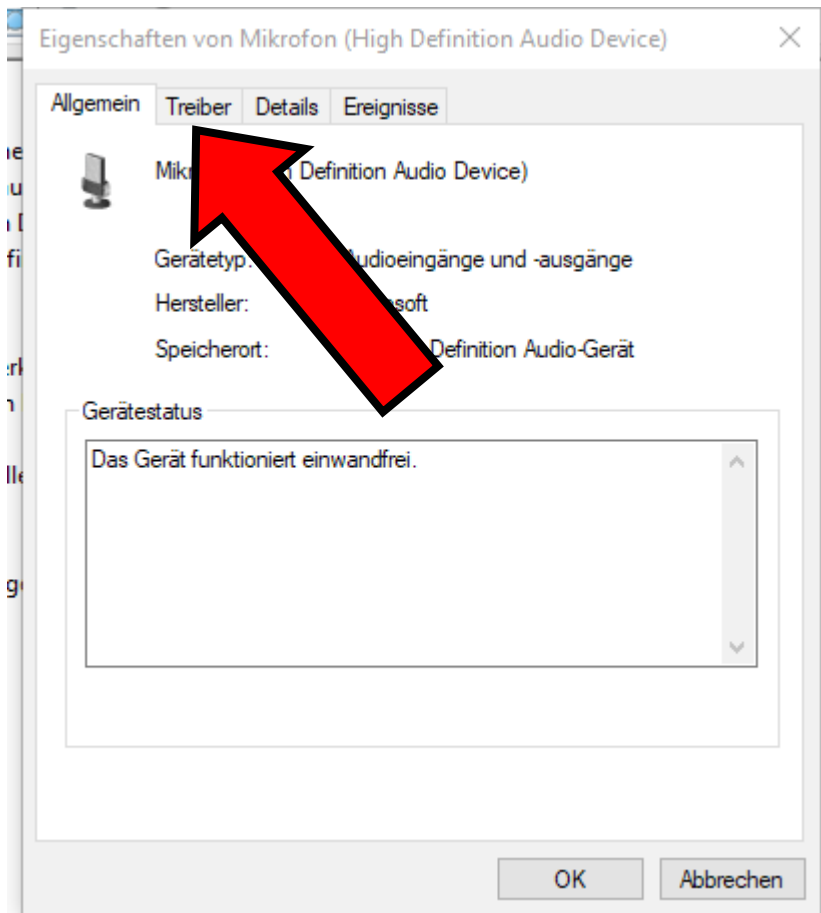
Eigenschaften von Mikrofon (High Definition Audio Device)

Allgemein Treiber Details Ereignisse

Mikr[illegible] Definition Audio Device)

Gerätetyp: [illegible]udioeingänge und -ausgänge

Hersteller: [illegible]soft

Speicherort: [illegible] Definition Audio-Gerät

Gerätestatus

Das Gerät funktioniert einwandfrei.

OK Abbrechen